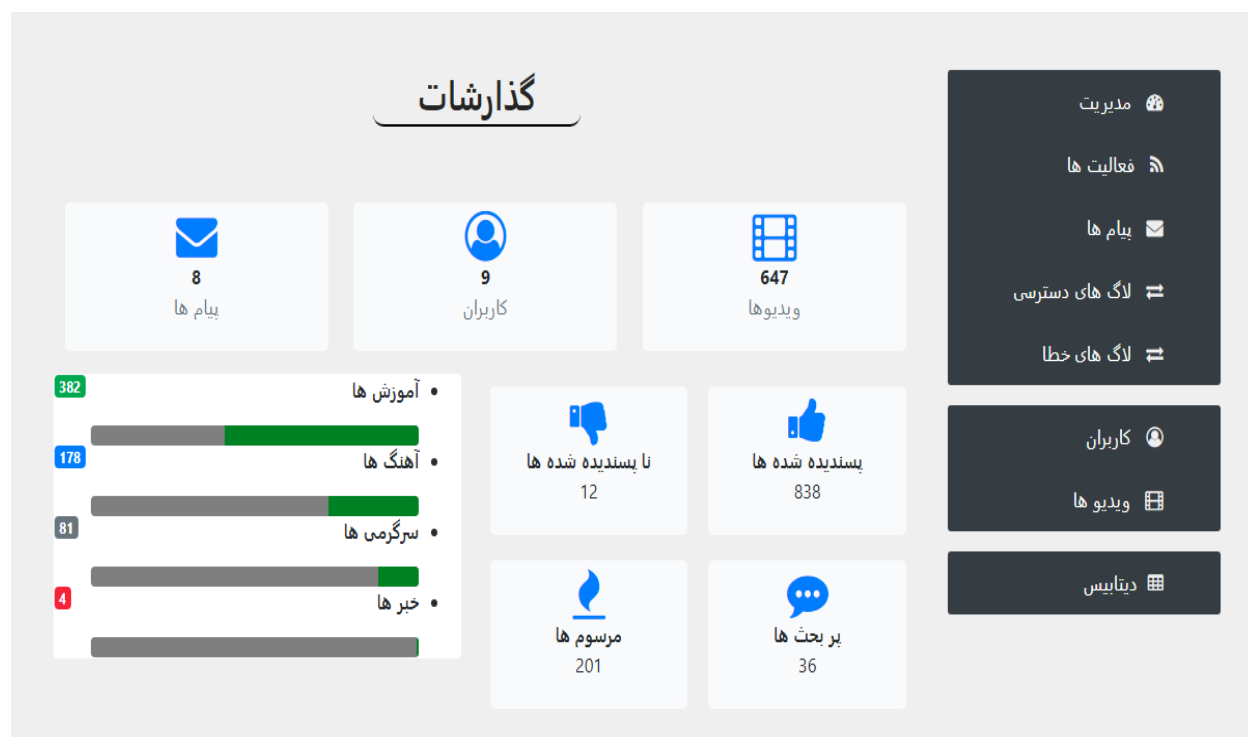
مدیریت
فعالیت ها
پیام ها
لاگ های دسترسی
لاگ های خطا

کاربران
ویدیو ها

دیتابیس

گذارشات

647
ویدیوها

9
کاربران

8
پیام ها

پسندیده شده ها
838

نا پسندیده شده ها
12

پر بحث ها
36

مرسوم ها
201

• آموزش ها 382
• آهنگ ها 178
• سرگرمی ها 81
• خبر ها 4